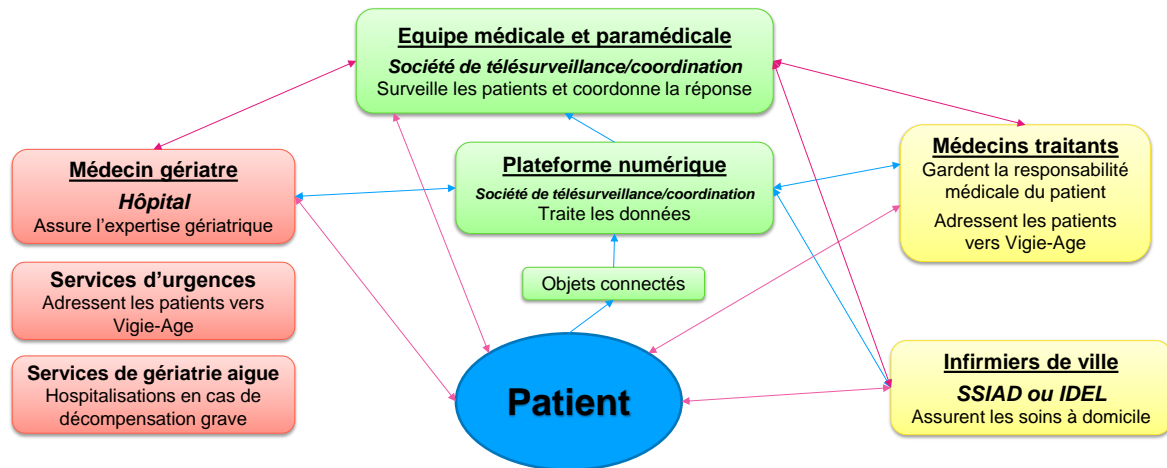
Equipe médicale et paramédicale
Société de télésurveillance/coordination
Surveille les patients et coordonne la réponse

Médecin gériatre
Hôpital
Assure l'expertise gériatrique

Plateforme numérique
Société de télésurveillance/coordination
Traite les données

Médecins traitants
Gardent la responsabilité médicale du patient
Adressent les patients vers Vigie-Age

Services d'urgences
Adressent les patients vers Vigie-Age

Objets connectés

Services de gériatrie aigue
Hospitalisations en cas de décompensation grave

Patient

Infirmiers de ville
SSIAD ou IDEL
Assurent les soins à domicile